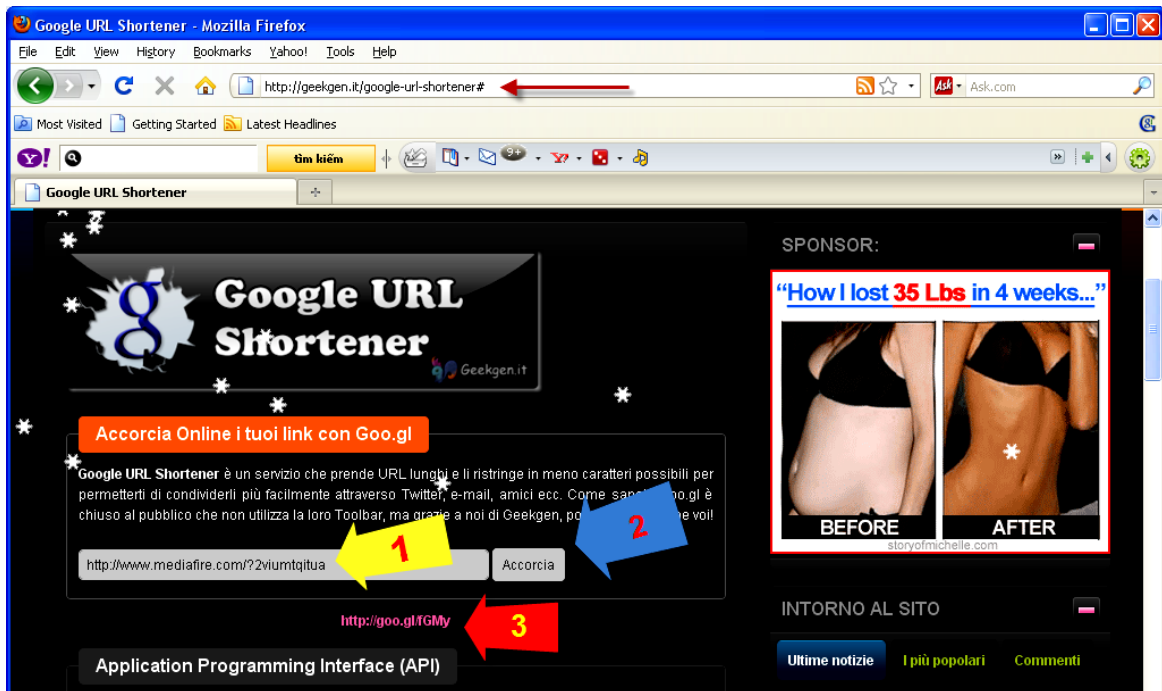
Google URL Shortener - Mozilla Firefox

File Edit View History Bookmarks Yahoo! Tools Help

http://geekgen.it/google-url-shortener#

Ask.com

Most Visited Getting Started Latest Headlines

Y! tìm kiếm 9+

Google URL Shortener

Google URL Shortener

Geekgen.it

Accorcia Online i tuoi link con Goo.gl

Google URL Shortener è un servizio che prende URL lunghi e li ristringe in meno caratteri possibili per permetterti di condividerli più facilmente attraverso Twitter, e-mail, amici ecc. Come sapete goo.gl è chiuso al pubblico che non utilizza la loro Toolbar, ma grazie a noi di Geekgen, po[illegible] voi!

http://www.mediafire.com/?2viumtqitua

1

Accorcia

2

http://goo.gl/fGMy

3

Application Programming Interface (API)

SPONSOR:

"How I lost 35 Lbs in 4 weeks..."

BEFORE AFTER

storyofmichelle.com

INTORNO AL SITO

Ultime notizie I più popolari Commenti